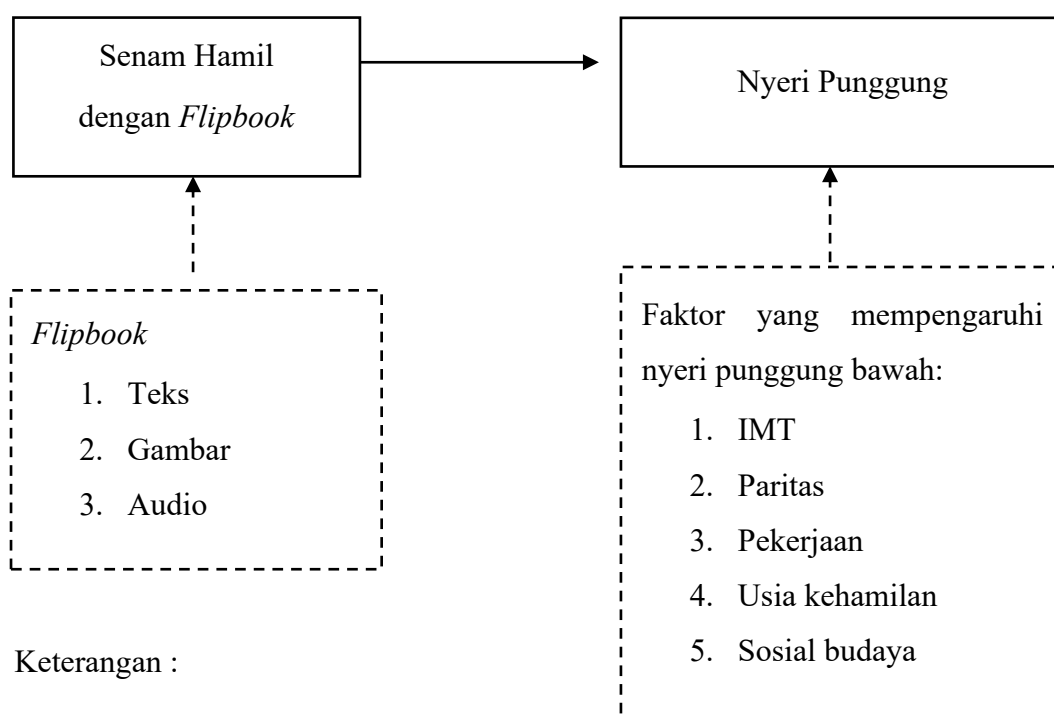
Senam Hamil dengan *Flipbook*

Nyeri Punggung

*Flipbook*

1. Teks
2. Gambar
3. Audio

Faktor yang mempengaruhi nyeri punggung bawah:

1. IMT
2. Paritas
3. Pekerjaan
4. Usia kehamilan
5. Sosial budaya

Keterangan :